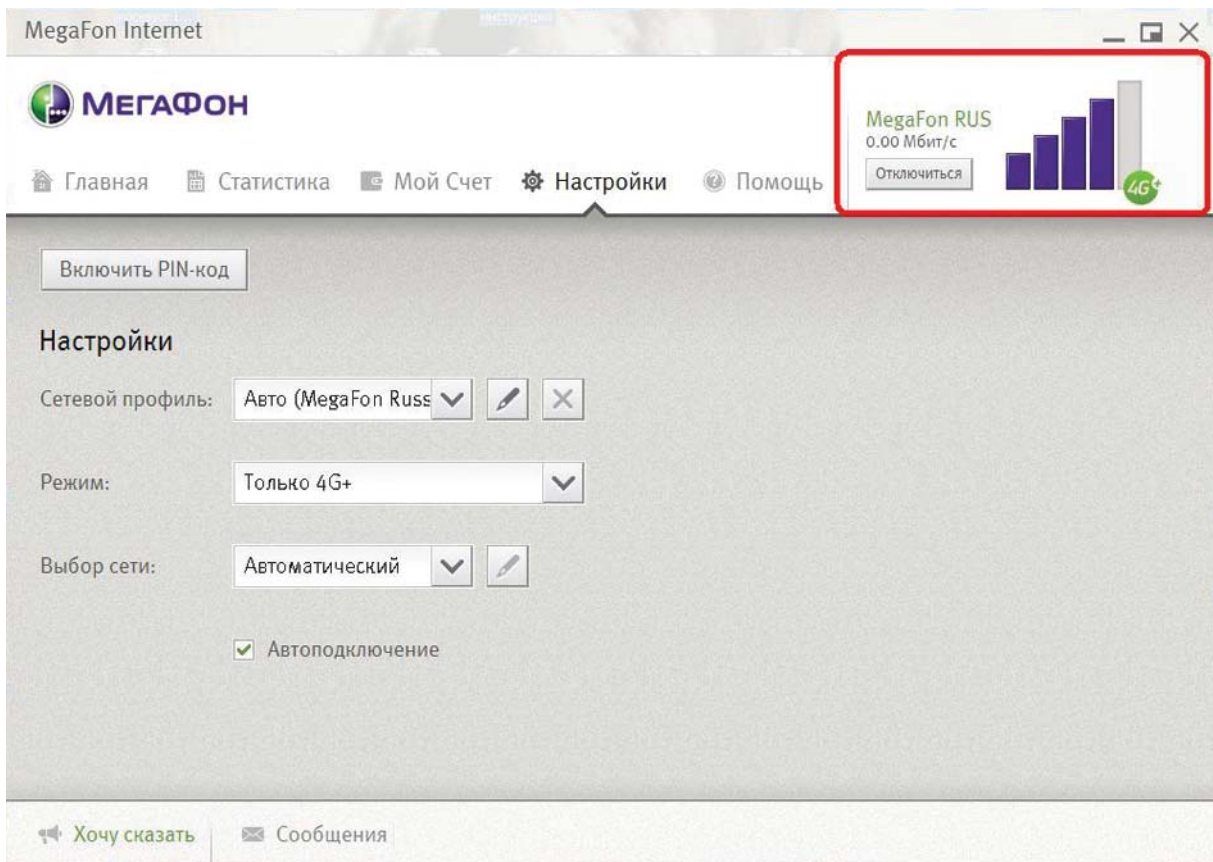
MegaFon Internet

МегаФон

Главная Статистика Мой Счет Настройки Помощь

MegaFon RUS
0.00 Мбит/с
Отключиться

4G+

Включить PIN-код

Настройки

Сетевой профиль: Авто (MegaFon Russ

Режим: Только 4G+

Выбор сети: Автоматический

Автоподключение

Хочу сказать Сообщения